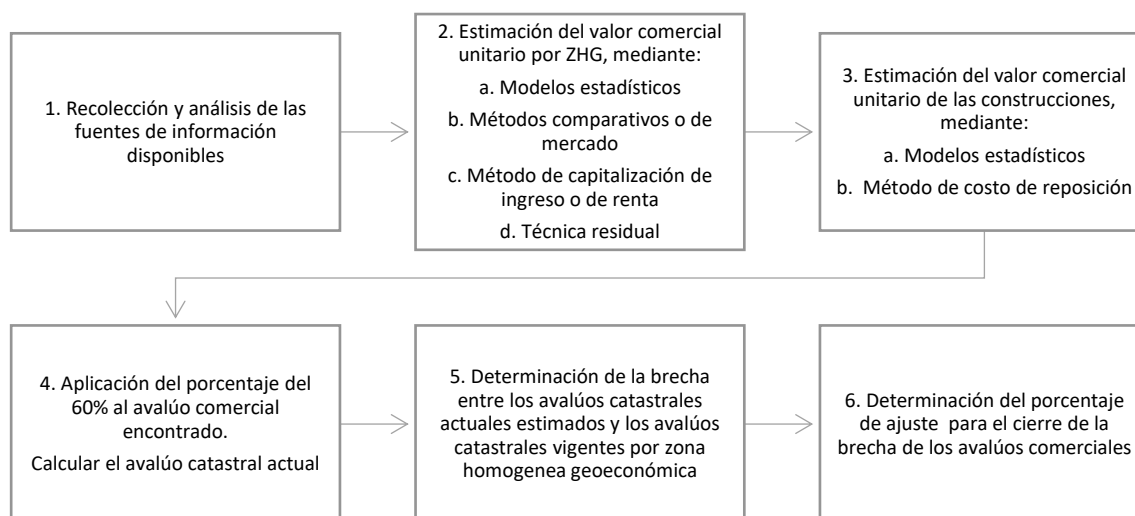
1. Recolección y análisis de las fuentes de información disponibles

2. Estimación del valor comercial unitario por ZHG, mediante:

a. Modelos estadísticos

b. Métodos comparativos o de mercado

c. Método de capitalización de ingreso o de renta

d. Técnica residual

3. Estimación del valor comercial unitario de las construcciones, mediante:

a. Modelos estadísticos

b. Método de costo de reposición

4. Aplicación del porcentaje del 60% al avalúo comercial encontrado.

Calcular el avalúo catastral actual

5. Determinación de la brecha entre los avalúos catastrales actuales estimados y los avalúos catastrales vigentes por zona homogenea geoeconómica

6. Determinación del porcentaje de ajuste para el cierre de la brecha de los avalúos comerciales